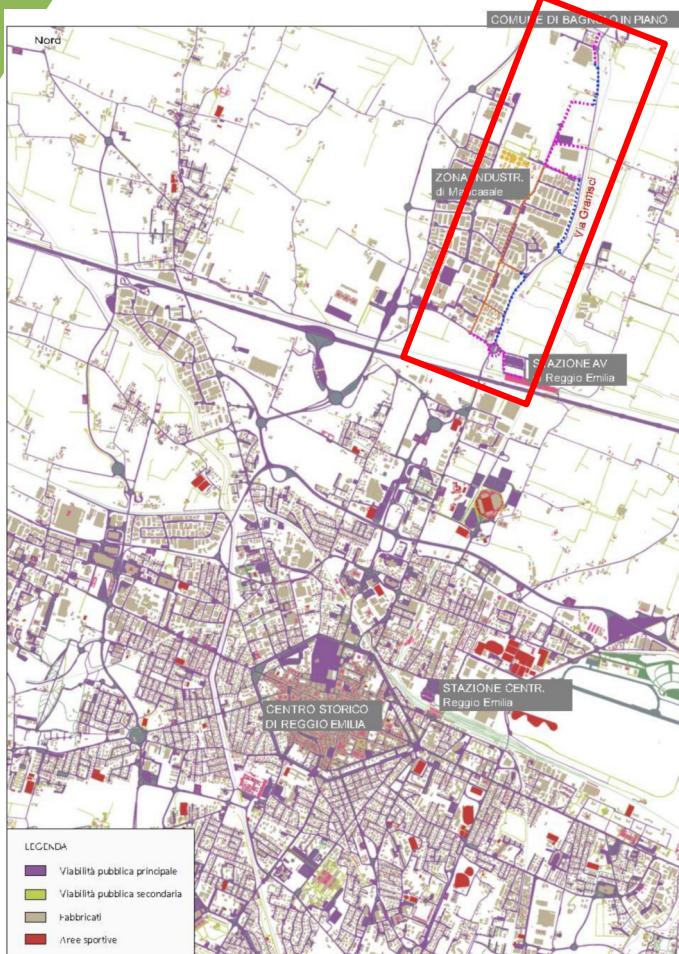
COMUNE DI BAGNOLO IN PIANO

Nord

ZONA INDUSTR. di Mancasale

Via Gramsci

STAZIONE AV Reggio Emilia

STAZIONE CENTR. Reggio Emilia

CENTRO STORICO DI REGGIO EMILIA

LEGENDA

Viabilità pubblica principale

Viabilità pubblica secondaria

Fabbricati

Aree sportive